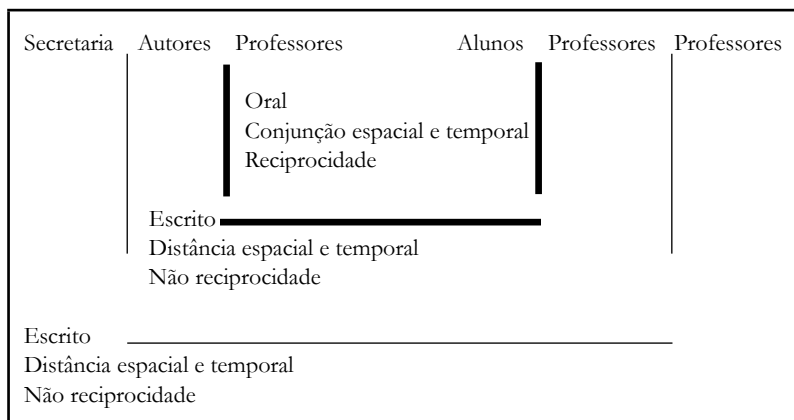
Secretaria Autores Professores Alunos Professores Professores

Oral
Conjunção espacial e temporal
Reciprocidade

Escrito
Distância espacial e temporal
Não reciprocidade

Escrito
Distância espacial e temporal
Não reciprocidade